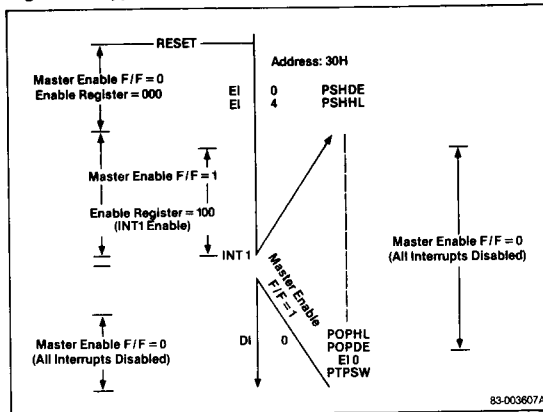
RESET

Address: 30H

Master Enable F/F = 0
Enable Register = 000

EI 0 PSHDE
EI 4 PSHHL

Master Enable F/F = 1

Enable Register = 100
(INT1 Enable)

INT 1

Master Enable F/F = 1

Master Enable F/F = 0
(All Interrupts Disabled)

Master Enable F/F = 0
(All Interrupts Disabled)

DI 0

POPHL
POPDE
EI 0
PTPSW

83-003607A